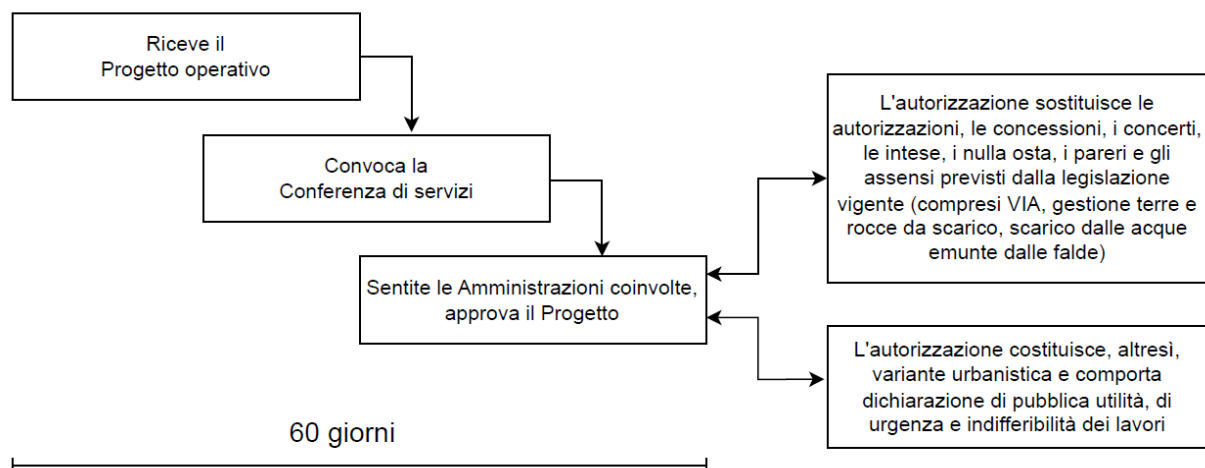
Riceve il
Progetto operativo

Convoca la
Conferenza di servizi

Sentite le Amministrazioni coinvolte, approva il Progetto

L'autorizzazione sostituisce le autorizzazioni, le concessioni, i concerti, le intese, i nulla osta, i pareri e gli assensi previsti dalla legislazione vigente (compresi VIA, gestione terre e rocce da scarico, scarico dalle acque emunte dalle falde)

L'autorizzazione costituisce, altresì, variante urbanistica e comporta dichiarazione di pubblica utilità, di urgenza e indifferibilità dei lavori

60 giorni